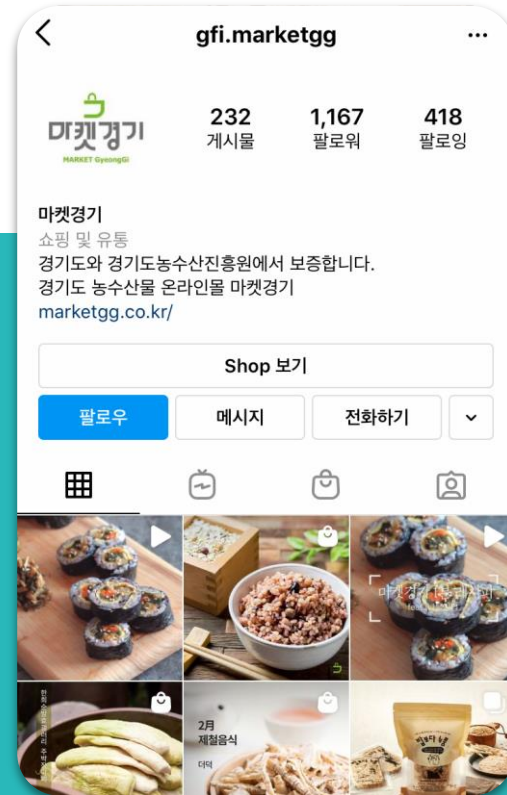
gfi.marketgg

마켓경기
MARKET GyeongGi

232
게시물

1,167
팔로워

418
팔로잉

마켓경기
쇼핑 및 유통
경기도와 경기도농수산진흥원에서 보증합니다.
경기도 농수산물 온라인몰 마켓경기
marketgg.co.kr/

Shop 보기

팔로우
메시지
전화하기

마켓경기 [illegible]

2월
제철음식
더덕